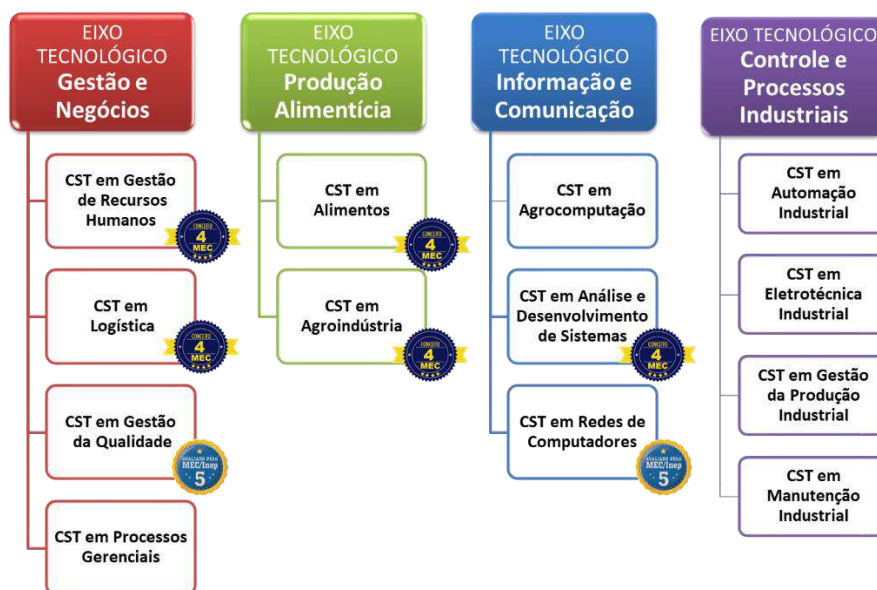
EIXO TECNOLÓGICO Gestão e Negócios

CST em Gestão de Recursos Humanos
CONCEITO 4 MEC

CST em Logística
CONCEITO 4 MEC

CST em Gestão da Qualidade
AVALIADO PELO MEC/Inep 5

CST em Processos Gerenciais

EIXO TECNOLÓGICO Produção Alimentícia

CST em Alimentos
CONCEITO 4 MEC

CST em Agroindústria
CONCEITO 4 MEC

EIXO TECNOLÓGICO Informação e Comunicação

CST em Agrocomputação

CST em Análise e Desenvolvimento de Sistemas
CONCEITO 4 MEC

CST em Redes de Computadores
AVALIADO PELO MEC/Inep 5

EIXO TECNOLÓGICO Controle e Processos Industriais

CST em Automação Industrial

CST em Eletrotécnica Industrial

CST em Gestão da Produção Industrial

CST em Manutenção Industrial